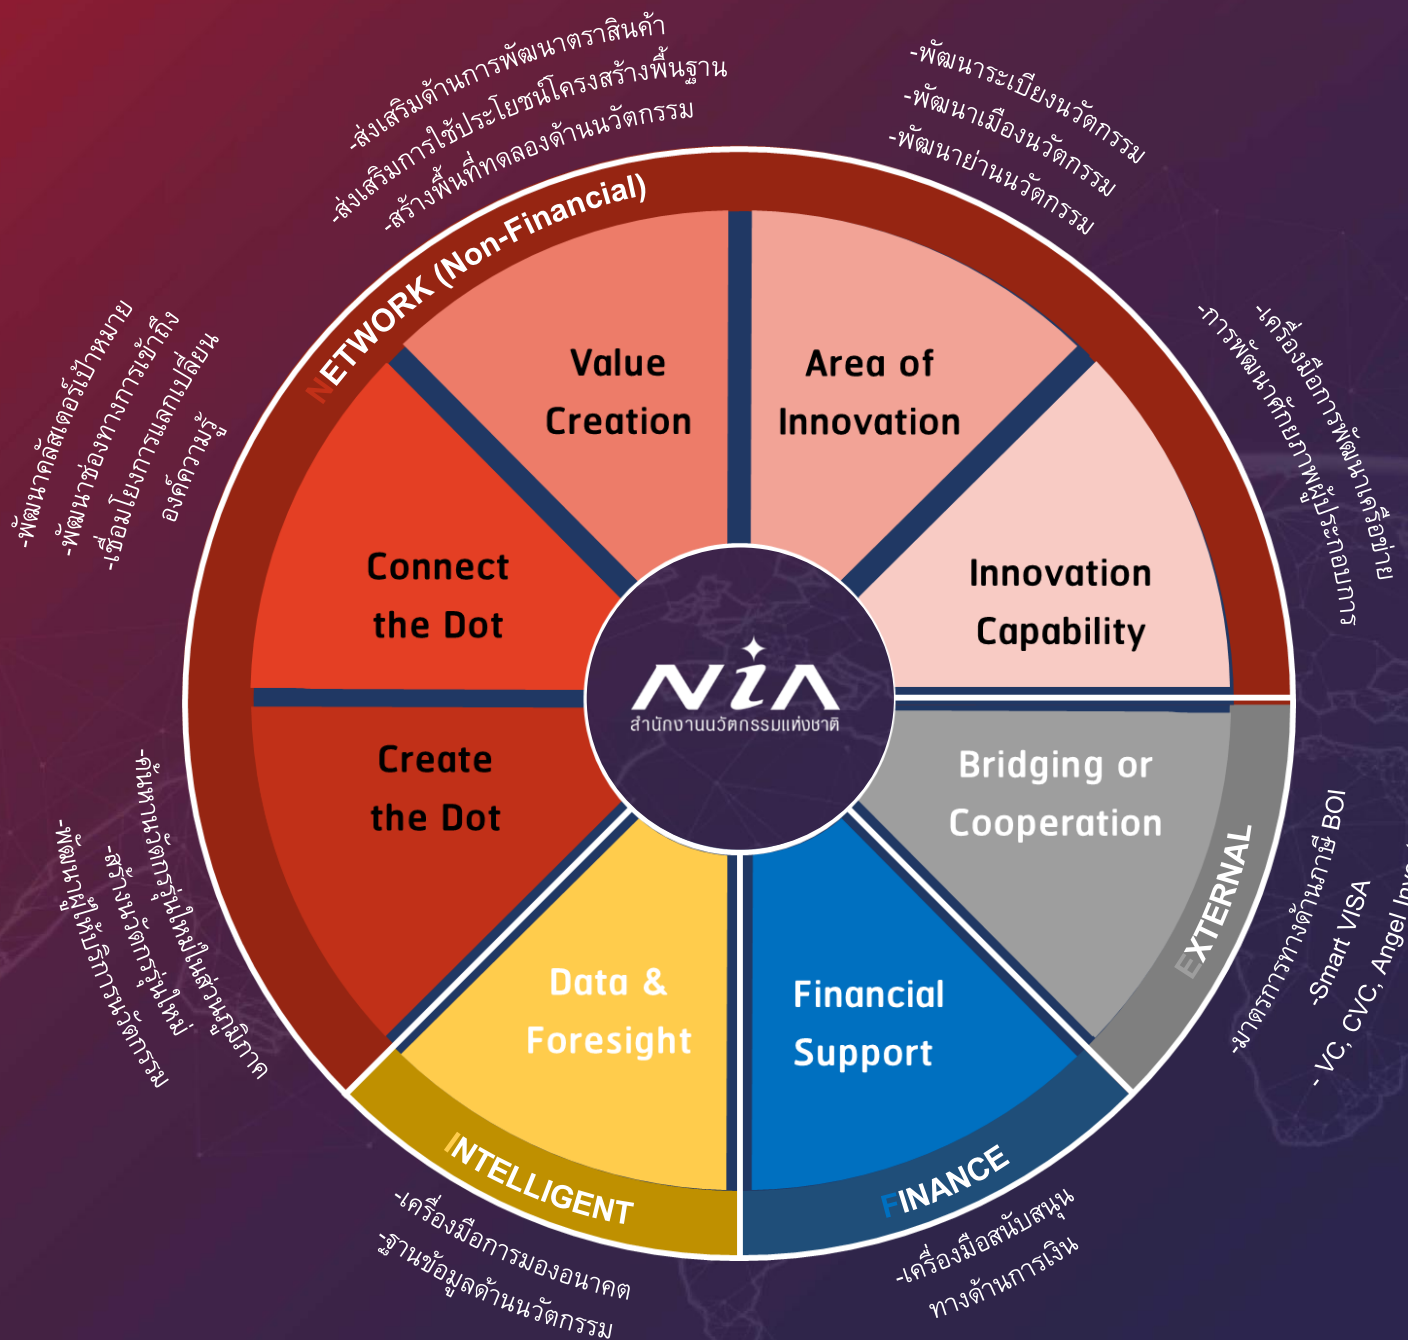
-ส่งเสริมด้านการพัฒนาตราสินค้า
-ส่งเสริมการใช้ประโยชน์โครงสร้างพื้นฐาน
-สร้างพื้นที่ทดลองด้านนวัตกรรม

-พัฒนาระเบียงนวัตกรรม
-พัฒนาเมืองนวัตกรรม
-พัฒนาย่านนวัตกรรม

NETWORK (Non-Financial)

-พัฒนาคลัสเตอร์เป้าหมาย
-พัฒนาช่องทางการเข้าถึง
-เชื่อมโยงการแลกเปลี่ยนองค์ความรู้

Value Creation

Area of Innovation

Innovation Capability

-เครื่องมือการพัฒนาเครือข่าย
-การพัฒนาศักยภาพผู้ประกอบการ

Connect the Dot

Create the Dot

NIA
สำนักงานนวัตกรรมแห่งชาติ

Bridging or Cooperation

EXTERNAL

-ค้นหานวัตกรรุ่นใหม่ในส่วนภูมิภาค
-สร้างนวัตกรรุ่นใหม่
-พัฒนาผู้ให้บริการนวัตกรรม

Data & Foresight

Financial Support

-มาตรการทางด้านภาษี BOI
-Smart VISA
- VC, CVC, Angel Inv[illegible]

INTELLIGENT

FINANCE

-เครื่องมือการมองอนาคต
-ฐานข้อมูลด้านนวัตกรรม

-เครื่องมือสนับสนุนทางด้านการเงิน